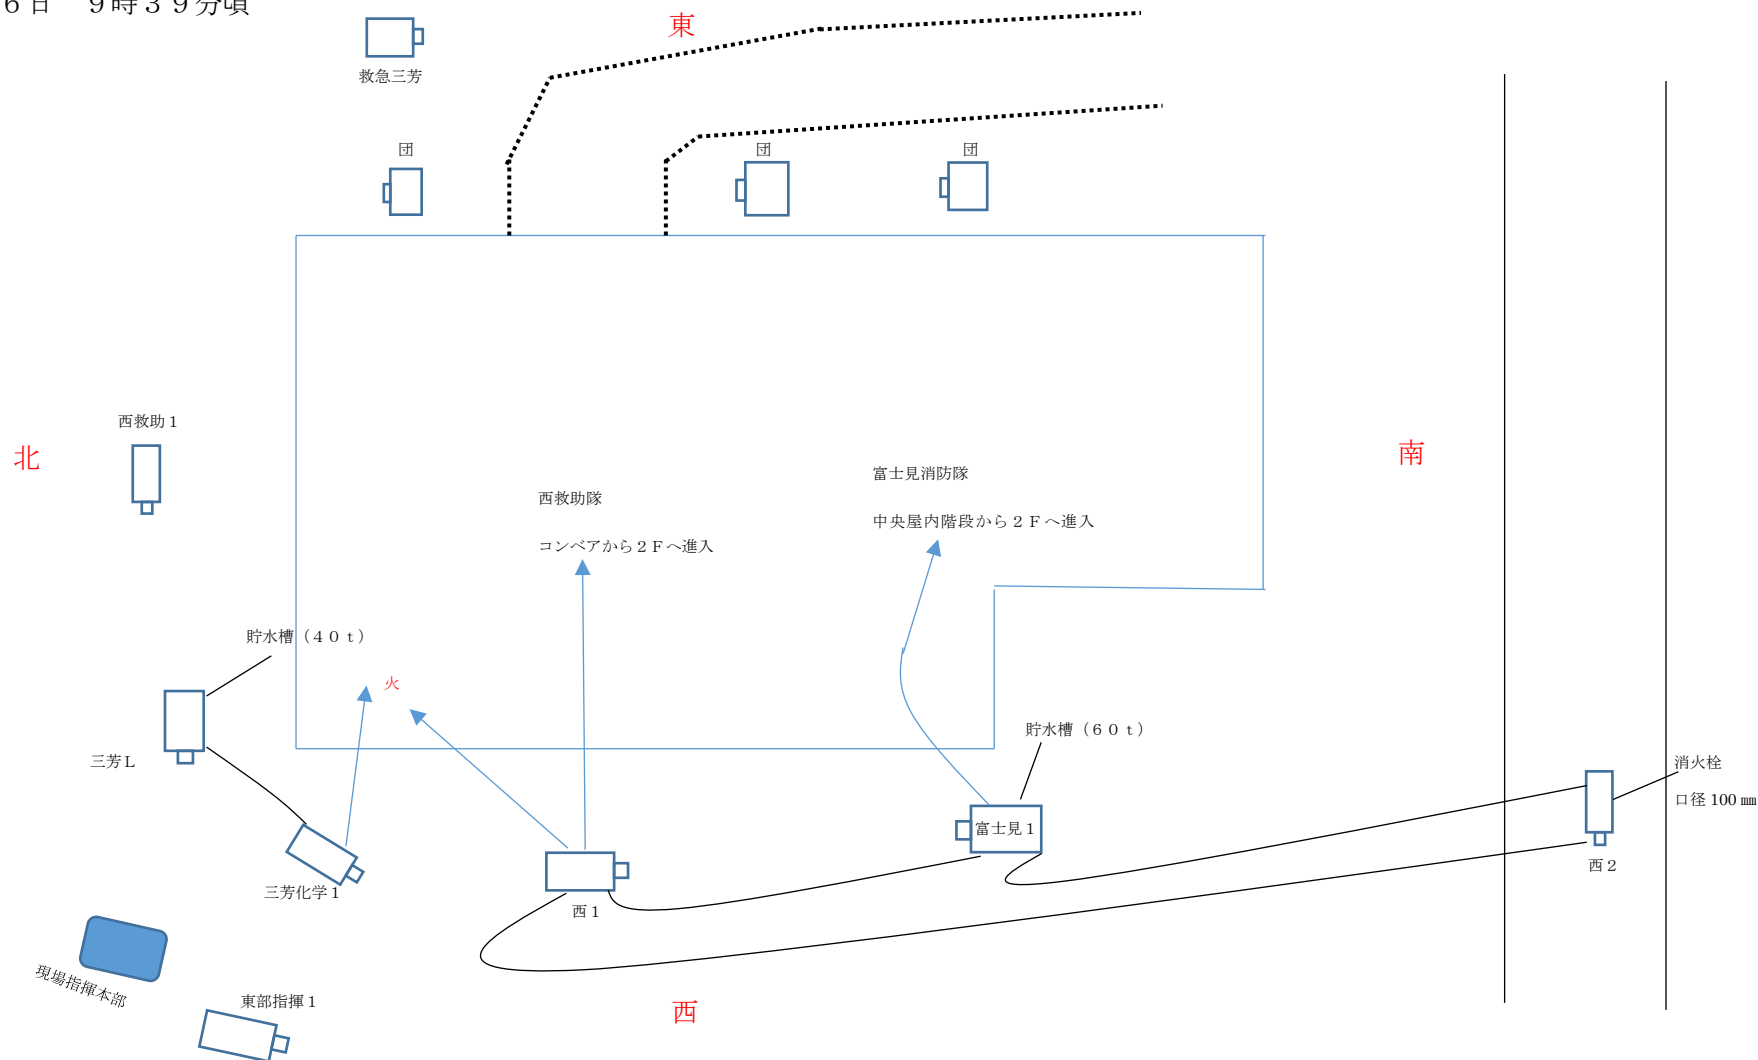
６日　９時３９分頃

東

救急三芳

団

団

団

北

西救助１

南

富士見消防隊

中央屋内階段から２Ｆへ進入

西救助隊

コンベアから２Ｆへ進入

貯水槽（４０ｔ）

火

三芳Ｌ

貯水槽（６０ｔ）

消火栓

口径 100 ㎜

富士見１

三芳化学１

西１

西２

現場指揮本部

東部指揮１

西